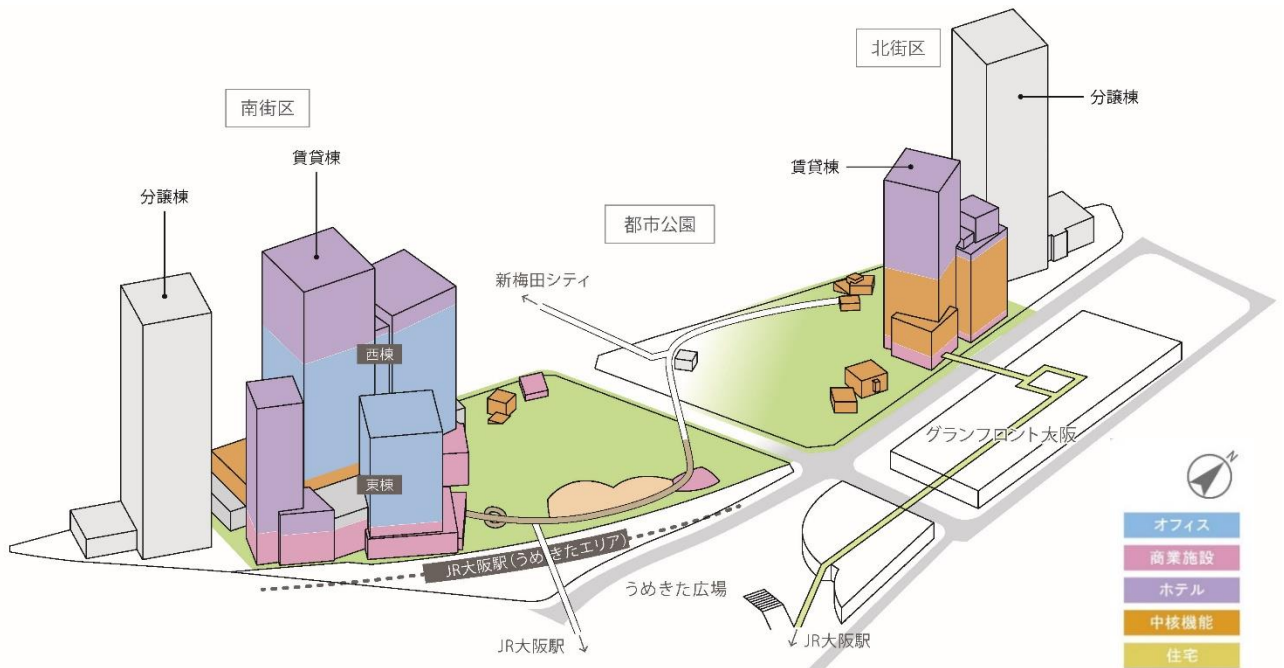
北街区

分譲棟

南街区

賃貸棟

賃貸棟

分譲棟

都市公園

新梅田シティ

西棟

東棟

グランフロント大阪

JR大阪駅(うめきたエリア)

うめきた広場

JR大阪駅

JR大阪駅

N

オフィス

商業施設

ホテル

中核機能

住宅